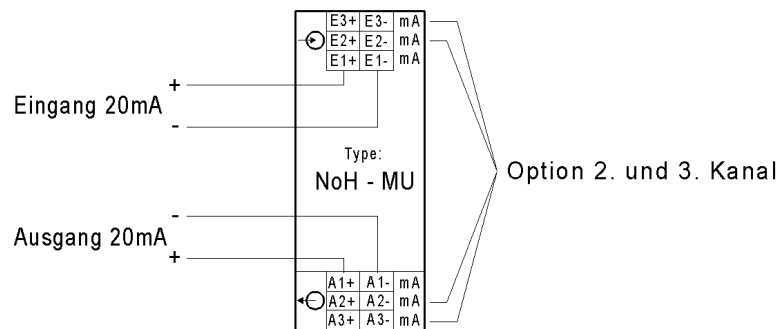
| E3+ | E3- | mA |
|---|---|---|
| E2+ | E2- | mA |
| E1+ | E1- | mA |

Eingang 20mA
+
-

Type:
NoH - MU

Option 2. und 3. Kanal

Ausgang 20mA
-
+

| A1+ | A1- | mA |
|---|---|---|
| A2+ | A2- | mA |
| A3+ | A3- | mA |